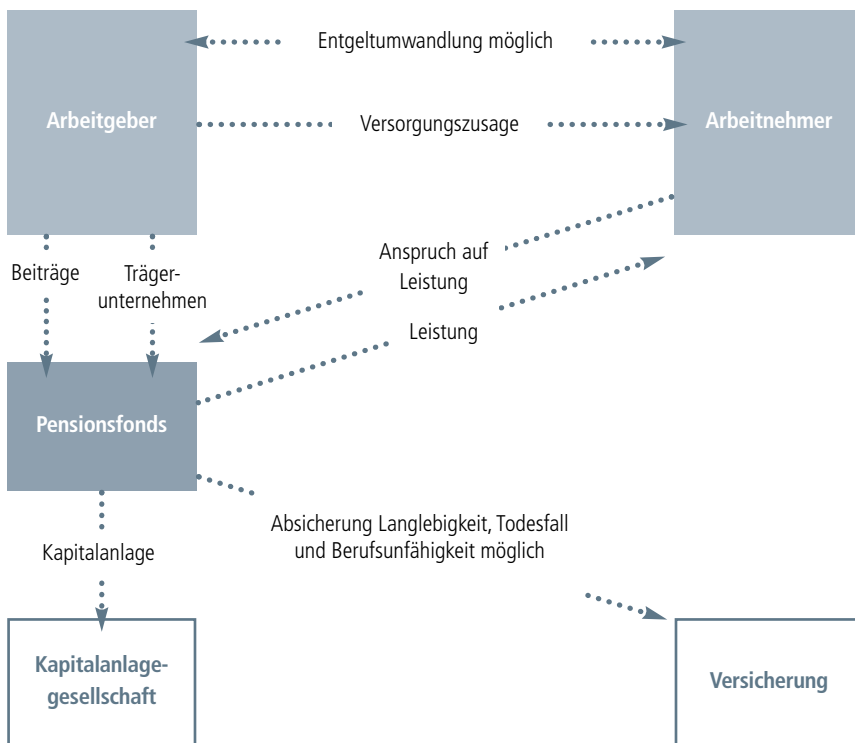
Entgeltumwandlung möglich

Arbeitgeber

Versorgungszusage

Arbeitnehmer

Anspruch auf Leistung

Beiträge

Trägerunternehmen

Leistung

Pensionsfonds

Absicherung Langlebigkeit, Todesfall und Berufsunfähigkeit möglich

Kapitalanlage

Kapitalanlagegesellschaft

Versicherung